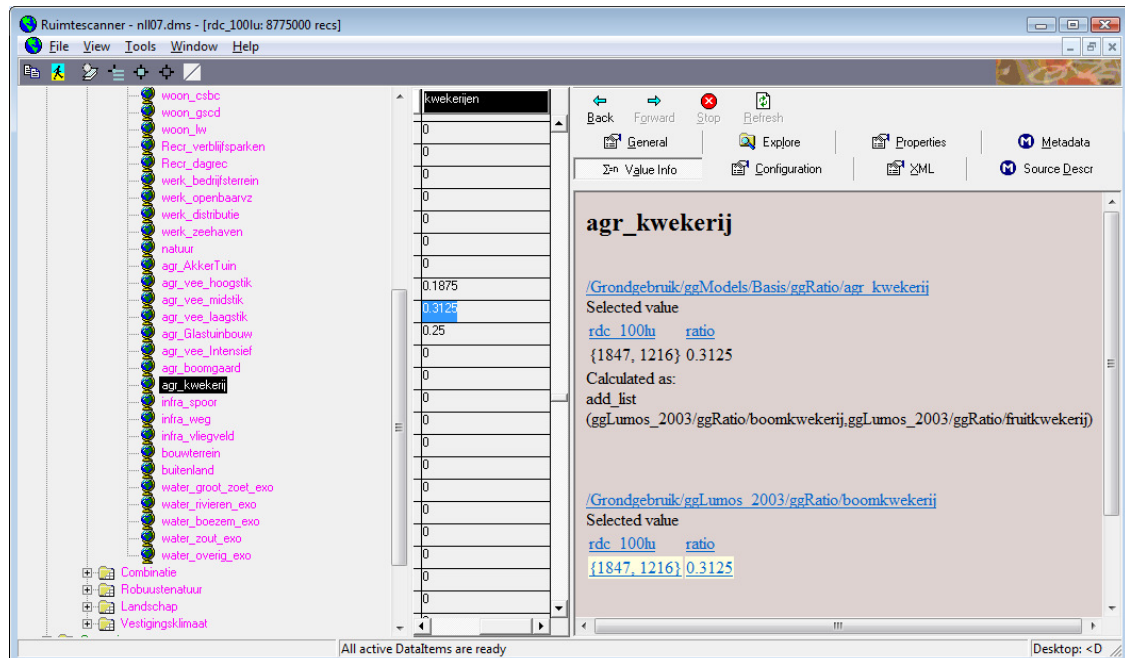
Ruimtescanner - nll07.dms - [rdc_100lu: 8775000 recs]
File View Tools Window Help

woon_csbc
woon_gscd
woon_lw
Recr_verblijfsparken
Recr_dagrec
werk_bedrijfsterrein
werk_openbaarvz
werk_distributie
werk_zeehaven
natuur
agr_AkkerTuin
agr_vee_hoogstik
agr_vee_midstik
agr_vee_laagstik
agr_Glastuinbouw
agr_vee_Intensief
agr_boomgaard
agr_kwekerij
infra_spoor
infra_weg
infra_vliegveld
bouwterrein
buitenland
water_groot_zoet_exo
water_rivieren_exo
water_boezem_exo
water_zout_exo
water_overig_exo
Combinatie
Robuustenatuur
Landschap
Vestigingsklimaat

kwekerijen
0
0
0
0
0
0
0
0.1875
0.3125
0.25
0
0
0
0
0
0
0
0
0
0
0
0
0
0

Back Forward Stop Refresh
General Explore Properties Metadata
Value Info Configuration XML Source Descr

agr_kwekerij

/Grondgebruik/ggModels/Basis/ggRatio/agr_kwekerij
Selected value
rdc_100lu ratio
{1847, 1216} 0.3125
Calculated as:
add_list
(ggLumos_2003/ggRatio/boomkwekerij,ggLumos_2003/ggRatio/fruitkwekerij)

/Grondgebruik/ggLumos_2003/ggRatio/boomkwekerij
Selected value
rdc_100lu ratio
{1847, 1216} 0.3125

All active DataItems are ready
Desktop: <D